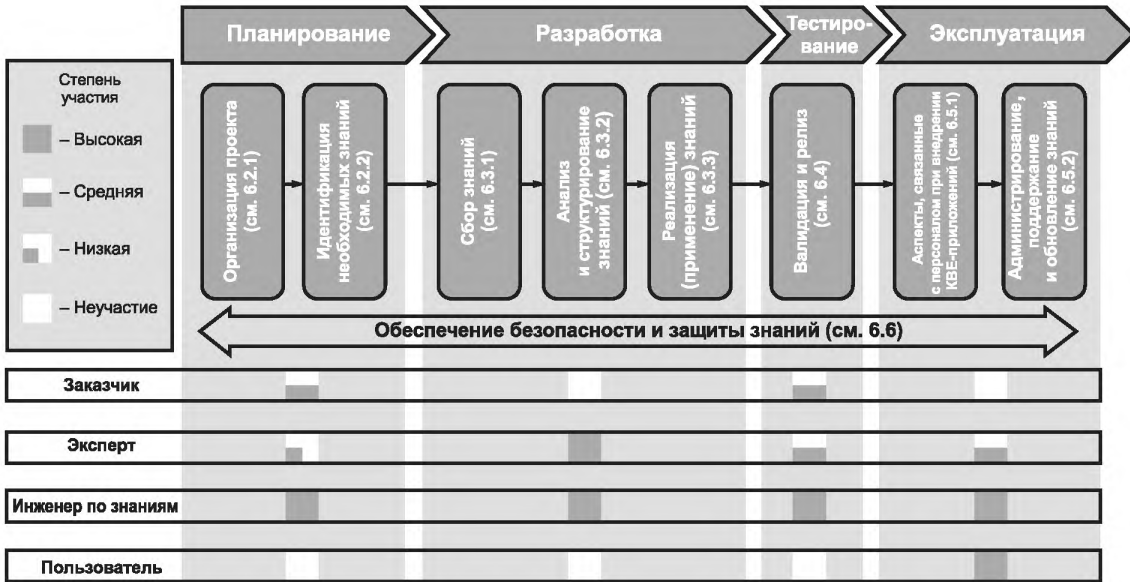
Планирование

Разработка

Тестирование

Эксплуатация

Степень участия

– Высокая

– Средняя

– Низкая

– Неучастие

Организация проекта (см. 6.2.1)

Идентификация необходимых знаний (см. 6.2.2)

Сбор знаний (см. 6.3.1)

Анализ и структурирование знаний (см. 6.3.2)

Реализация (применение) знаний (см. 6.3.3)

Валидация и релиз (см. 6.4)

Аспекты, связанные с персоналом при внедрении KBE-приложений (см. 6.5.1)

Администрирование, поддержание и обновление знаний (см. 6.5.2)

Обеспечение безопасности и защиты знаний (см. 6.6)

Заказчик

Эксперт

Инженер по знаниям

Пользователь